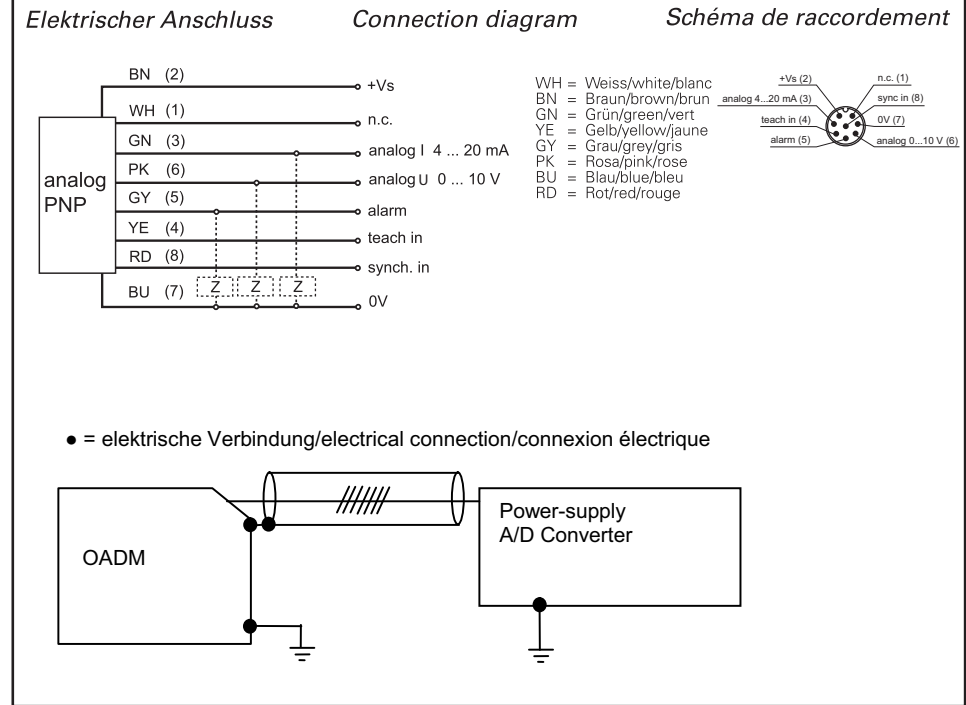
Elektrischer Anschluss    Connection diagram    Schéma de raccordement

BN (2)
+Vs
WH (1)
n.c.
GN (3)
analog I 4 ... 20 mA
PK (6)
analog U 0 ... 10 V
analog PNP
GY (5)
alarm
YE (4)
teach in
RD (8)
synch. in
BU (7)
Z Z Z
0V

WH = Weiss/white/blanc
BN = Braun/brown/brun
GN = Grün/green/vert
YE = Gelb/yellow/jaune
GY = Grau/grey/gris
PK = Rosa/pink/rose
BU = Blau/blue/bleu
RD = Rot/red/rouge

+Vs (2)
n.c. (1)
analog 4...20 mA (3)
sync in (8)
teach in (4)
0V (7)
alarm (5)
analog 0...10 V (6)

● = elektrische Verbindung/electrical connection/connexion électrique

OADM
Power-supply
A/D Converter